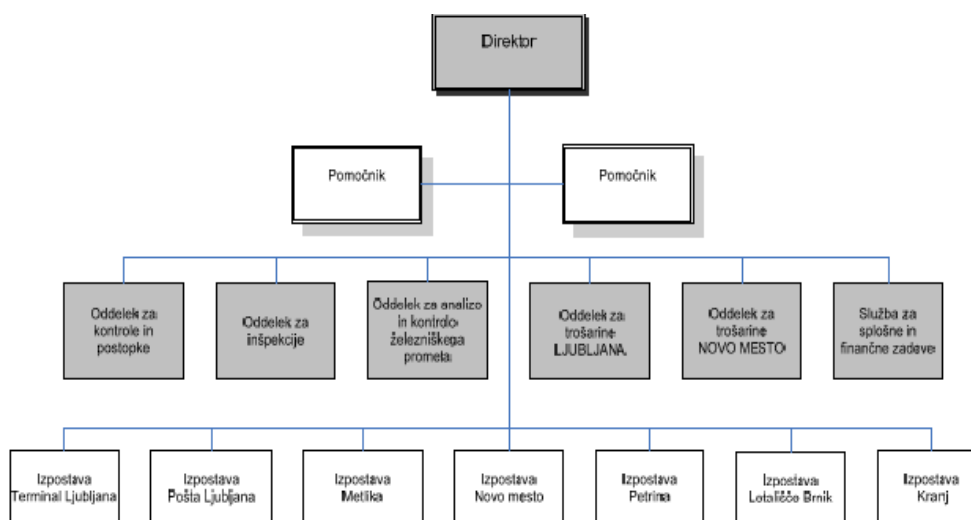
Direktor

Pomočnik

Pomočnik

Oddelek za kontrole in postopke

Oddelek za inšpekcije

Oddelek za analizo in kontrolo železniškega prometa

Oddelek za trošarine LJUBLJANA

Oddelek za trošarine NOVO MESTO

Služba za splošne in finančne zadeve

Izpostava Terminal Ljubljana

Izpostava Pošta Ljubljana

Izpostava Metlika

Izpostava Novo mesto

Izpostava Petrina

Izpostava Letališče Brnik

Izpostava Kranj